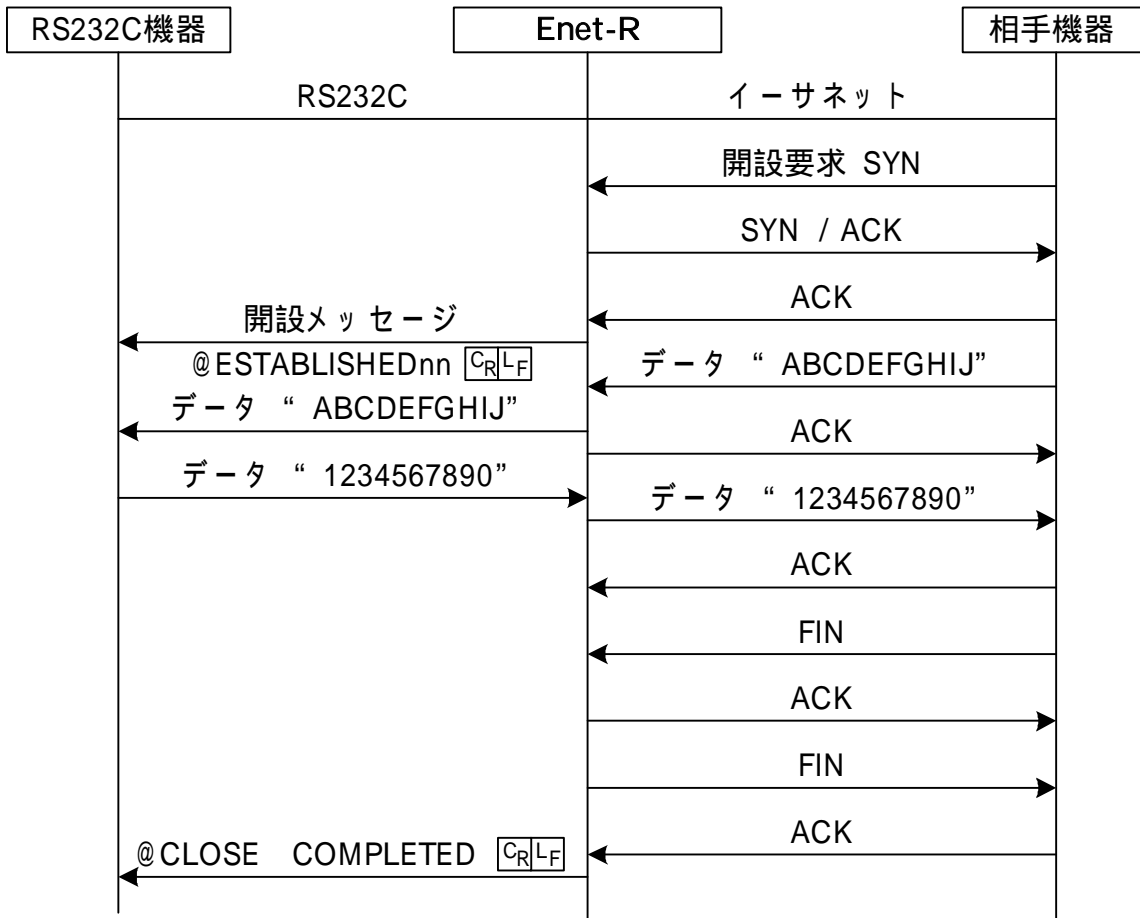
RS232C機器

Enet-R

相手機器

RS232C

イーサネット

開設要求 SYN

SYN / ACK

ACK

開設メッセージ

@ESTABLISHEDnn $C_R$ $L_F$

データ " ABCDEFGHIJ"

データ " ABCDEFGHIJ"

ACK

データ " 1234567890"

データ " 1234567890"

ACK

FIN

ACK

FIN

ACK

@CLOSE COMPLETED $C_R$ $L_F$